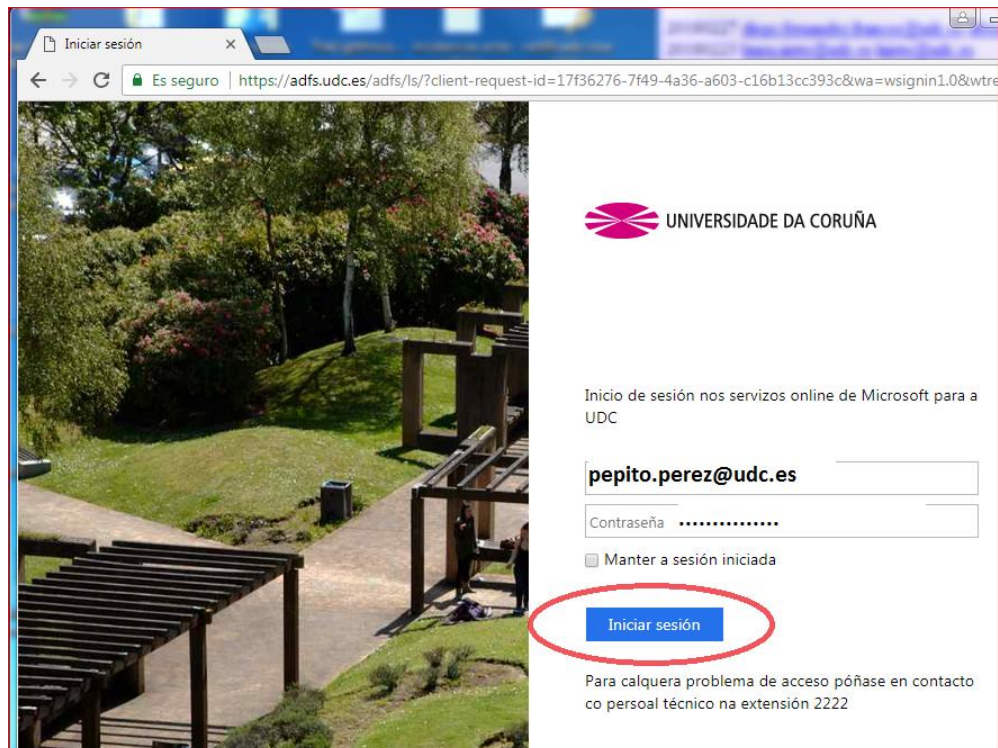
Iniciar sesión

Es seguro | https://adfs.udc.es/adfs/ls/?client-request-id=17f36276-7f49-4a36-a603-c16b13cc393c&wa=wsignin1.0&wtre

UNIVERSIDADE DA CORUÑA

Inicio de sesión nos servizos online de Microsoft para a UDC

pepito.perez@udc.es

Contraseña ••••••••••••••

Manter a sesión iniciada

Iniciar sesión

Para calquera problema de acceso póñase en contacto co persoal técnico na extensión 2222